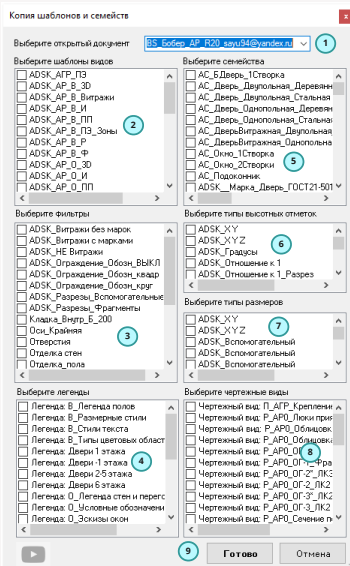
Копия шаблонов и семейств

Выберите открытый документ
BS_Бобер_AP_R20_sayu94@yandex.ru
1

Выберите шаблоны видов
ADSK_АГР_ПЗ
ADSK_АР_В_3D
ADSK_АР_В_Витражи
ADSK_АР_В_И
ADSK_АР_В_ПП
ADSK_АР_В_ПЗ_Зоны
ADSK_АР_В_Р
ADSK_АР_В_Ф
ADSK_АР_О_3D
ADSK_АР_О_И
ADSK_АР_О_ПП
2

Выберите семейства
АС_Б_Дверь_1Створка
АС_Дверь_Двупольная_Деревянн
АС_Дверь_Двупольная_Стальная
АС_Дверь_Однопольная_Деревян
АС_Дверь_Однопольная_Стальна
АС_ДверьВитражная_Двупольная
АС_ДверьВитражная_Однопольна
АС_Окно_1Створка
АС_Окно_2Створки
АС_Подоконник
ADSK_Марка_Дверь_ГОСТ21-501
5

Выберите фильтры
ADSK_Витражи без марок
ADSK_Витражи с марками
ADSK_НЕ Витражи
ADSK_Ограждение_Обозн_ВЫКЛ
ADSK_Ограждение_Обозн_квадр
ADSK_Ограждение_Обозн_круг
ADSK_Разрезы_Вспомогательные
ADSK_Разрезы_Фрагменты
Кладка_Внутр_Б_200
Оси_Крайняя
Отверстия
Отделка стен
Отделка_пола
3

Выберите типы высотных отметок
ADSK_XY
ADSK_XYZ
ADSK_Градусы
ADSK_Отношение к 1
ADSK_Отношение к 1_Разрез
6

Выберите типы размеров
ADSK_XY
ADSK_XYZ
ADSK_Вспомогательный
ADSK_Вспомогательный
ADSK_Вспомогательный
7

Выберите легенды
Легенда: В_Легенда полов
Легенда: В_Размерные стили
Легенда: В_Стили текста
Легенда: В_Типы цветовых област
Легенда: Двери 1 этажа
Легенда: Двери -1 этажа
Легенда: Двери 2-5 этажа
Легенда: Двери 6 этажа
Легенда: О_Легенда стен и перего
Легенда: О_Условные обозначени
Легенда: О_Эскизы окон
4

Выберите чертежные виды
Чертежный вид: П_АГР_Креплени
Чертежный вид: Р_АГР_Люки при
Чертежный вид: Р_АР0_Облицовк
Чертежный вид: Р_АР0_Облицовк
Чертежный вид: Р_АР0_ОГ-1
Чертежный вид: Р_АР0_ОГ-1_ЛК
Чертежный вид: Р_АР0_ОГ-2_ЛК3
Чертежный вид: Р_АР0_ОГ-2_ЛК2
Чертежный вид: Р_АР0_ОГ-3_ЛК2
Чертежный вид: Р_АР0_ОГ-3_ЛК2
Чертежный вид: Р_АР0_Сечение п
8

9
Готово
Отмена